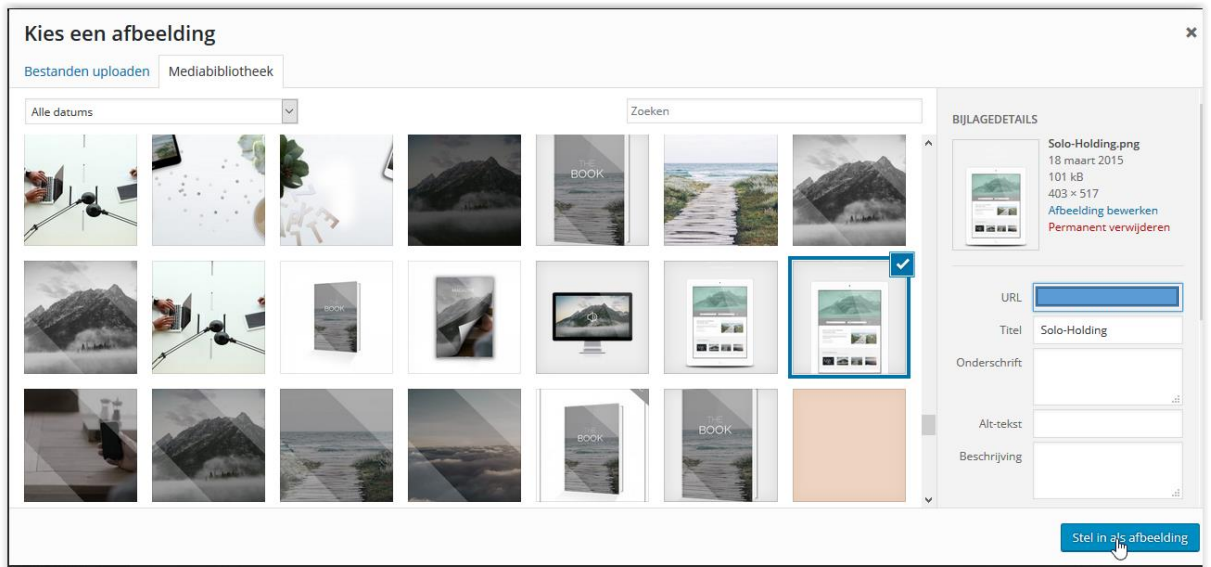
Kies een afbeelding
×
Bestanden uploaden
Mediabibliotheek
Alle datums
Zoeken
THE BOOK
BOOK
THE BOOK
THE BOOK
BIJLAGEDETAILS
Solo-Holding.png
18 maart 2015
101 kB
403 × 517
Afbeelding bewerken
Permanent verwijderen
URL
Titel
Solo-Holding
Onderschrift
Alt-tekst
Beschrijving
Stel in als afbeelding